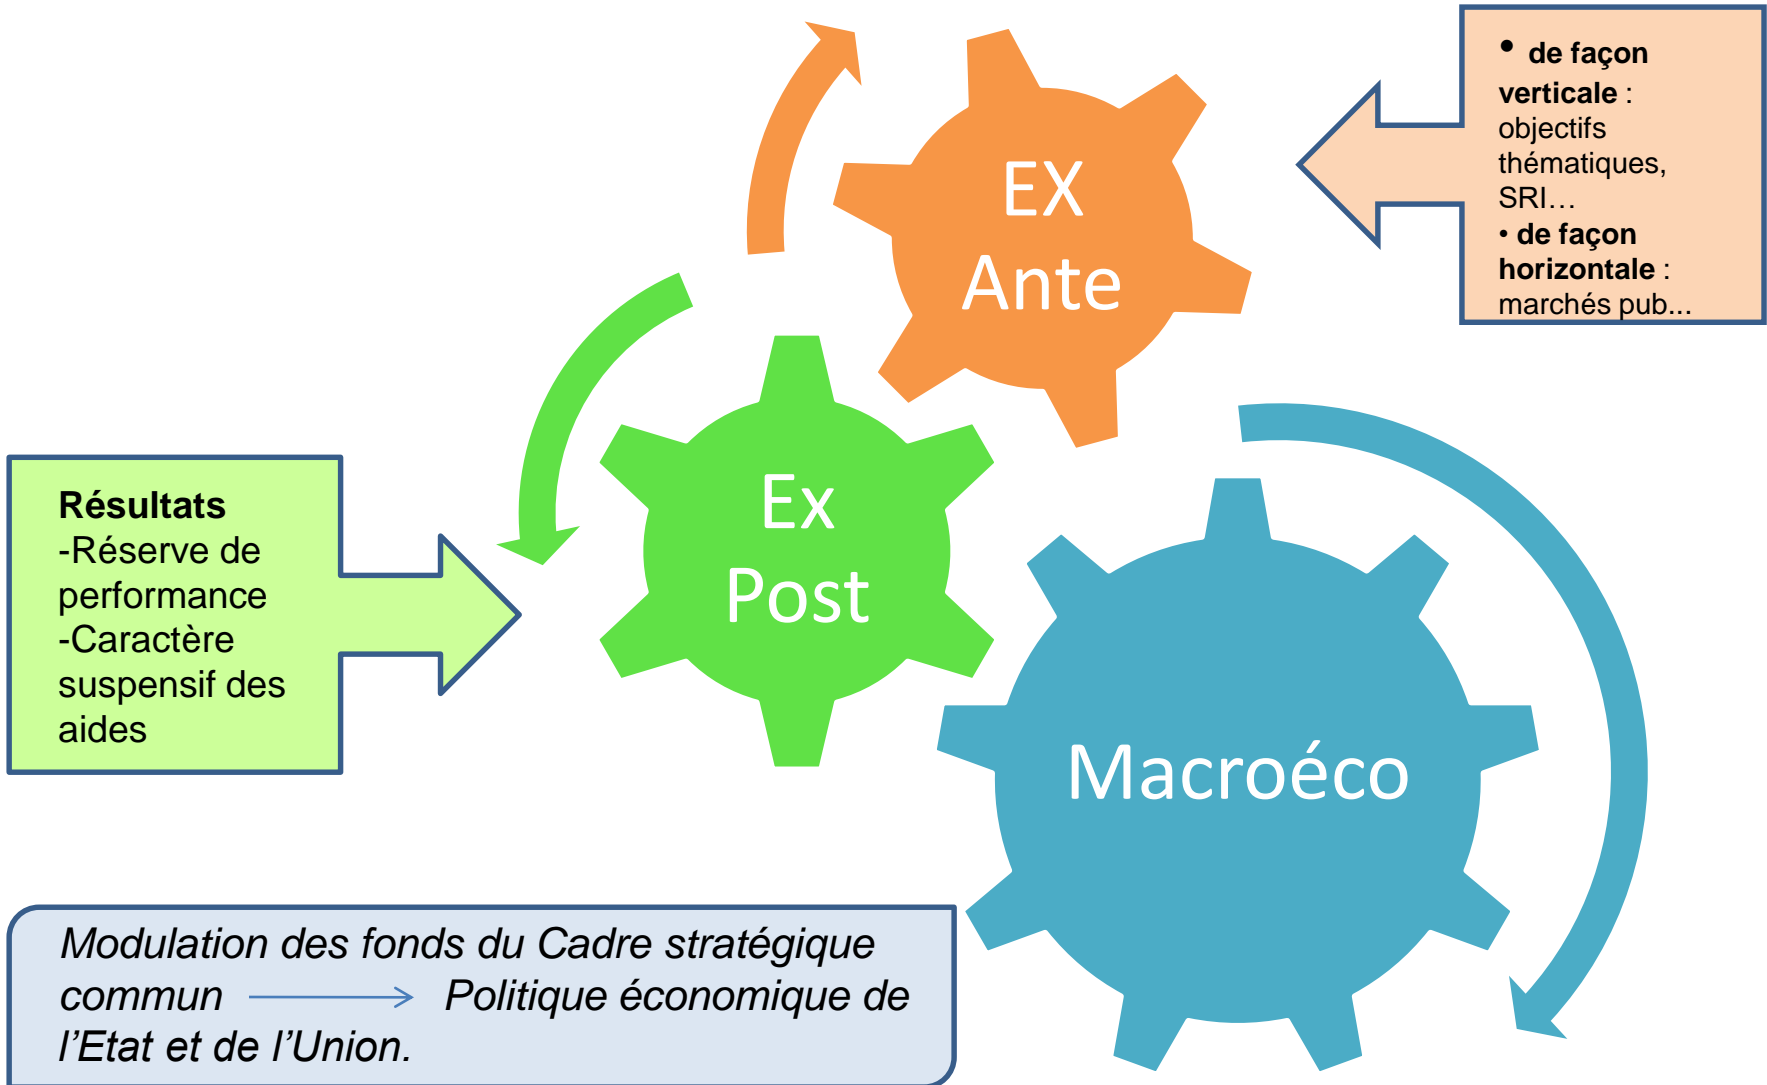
• de façon verticale : objectifs thématiques, SRI…
• de façon horizontale : marchés pub...

EX Ante

Résultats
-Réserve de performance
-Caractère suspensif des aides

Ex Post

Macroéco

*Modulation des fonds du Cadre stratégique commun* → *Politique économique de l’Etat et de l’Union.*